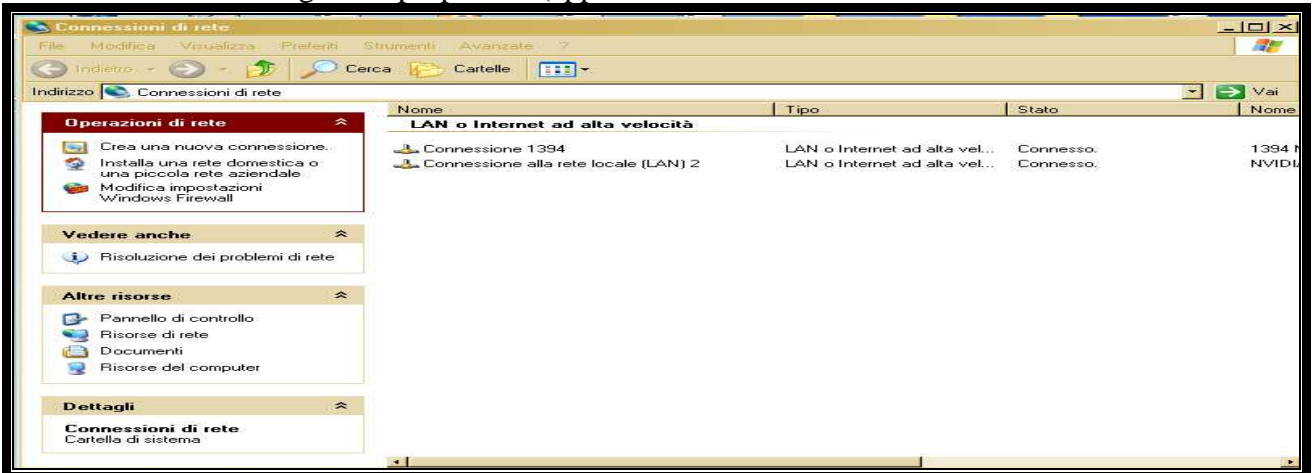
Connessioni di rete

File Modifica Visualizza Preferiti Strumenti Avanzate ?

Indietro Cerca Cartelle

Indirizzo Connessioni di rete

Vai

Operazioni di rete

Crea una nuova connessione.
Installa una rete domestica o una piccola rete aziendale
Modifica impostazioni Windows Firewall

Vedere anche

Risoluzione dei problemi di rete

Altre risorse

Pannello di controllo
Risorse di rete
Documenti
Risorse del computer

Dettagli

Connessioni di rete
Cartella di sistema

| Nome | Tipo | Stato | Nome |
|---|---|---|---|
| LAN o Internet ad alta velocità | | | |
| Connessione 1394 | LAN o Internet ad alta vel... | Connesso. | 1394 |
| Connessione alla rete locale (LAN) 2 | LAN o Internet ad alta vel... | Connesso. | NVIDI |